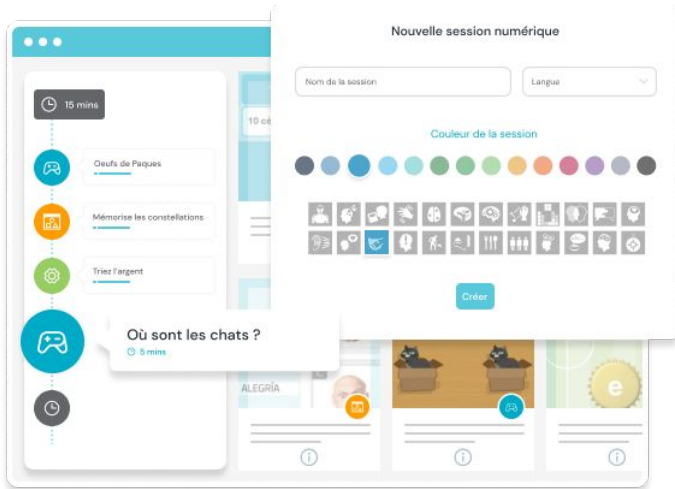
15 mins

Oeufs de Paques

Mémorise les constellations

Triez l'argent

Où sont les chats ?

5 mins

10 cé

ALEGRÍA

e

Nouvelle session numérique

Nom de la session

Langue

Couleur de la session

Créer